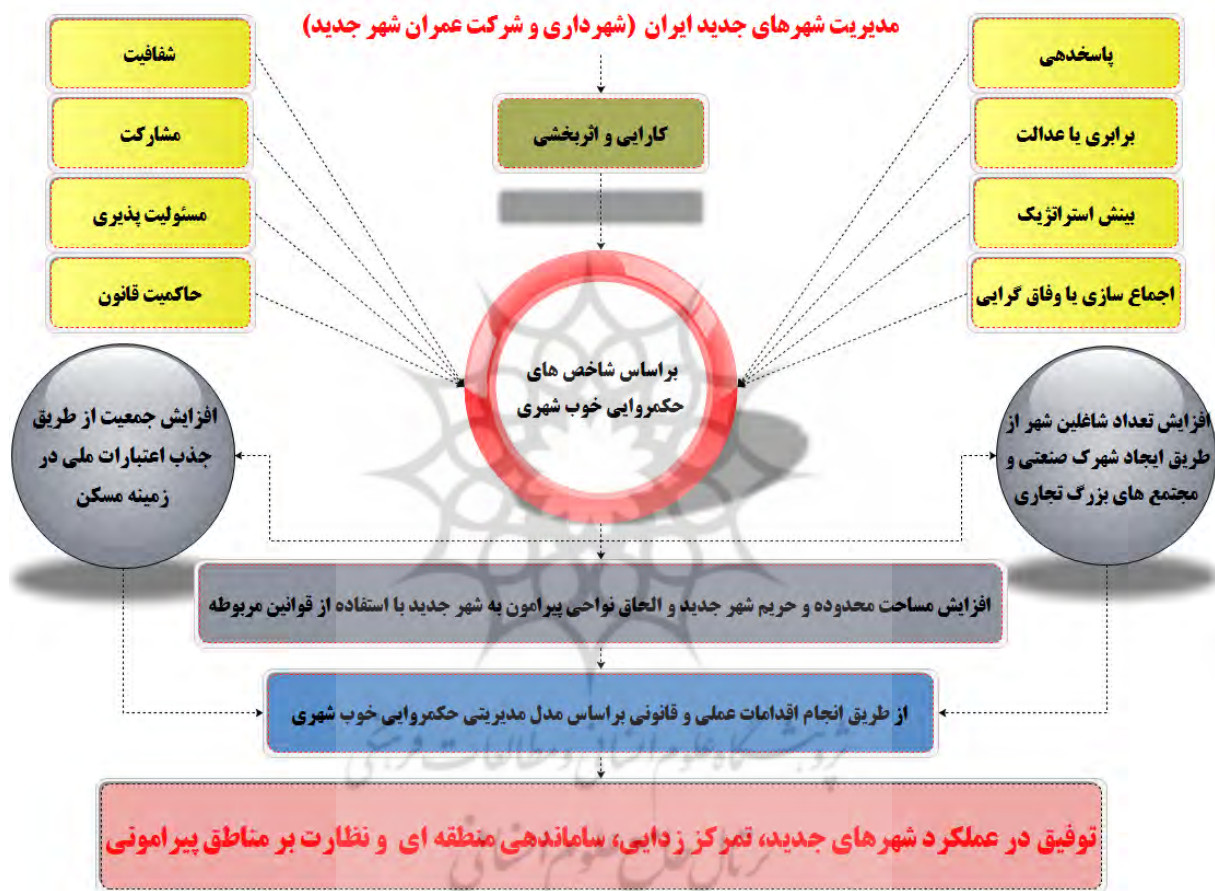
مدیریت شهرهای جدید ایران (شهرداری و شرکت عمران شهر جدید)

شفافیت

مشارکت

مسئولیت پذیری

حاکمیت قانون

پاسخدهی

برابری یا عدالت

بینش استراتژیک

اجماع سازی یا وفاق گرایی

کارایی و اثربخشی

براساس شاخص های حکمروایی خوب شهری

افزایش جمعیت از طریق جذب اعتبارات ملی در زمینه مسکن

افزایش تعداد شاغلین شهر از طریق ایجاد شهرک صنعتی و مجتمع های بزرگ تجاری

افزایش مساحت محدوده و حریم شهر جدید و الحاق نواحی پیرامون به شهر جدید با استفاده از قوانین مربوطه

از طریق انجام اقدامات عملی و قانونی براساس مدل مدیریتی حکمروایی خوب شهری

پژوهشگاه علوم انسانی و مطالعات فرهنگی

پرتال جامع علوم انسانی

توفیق در عملکرد شهرهای جدید، تمرکز زدایی، ساماندهی منطقه ای و نظارت بر مناطق پیرامونی